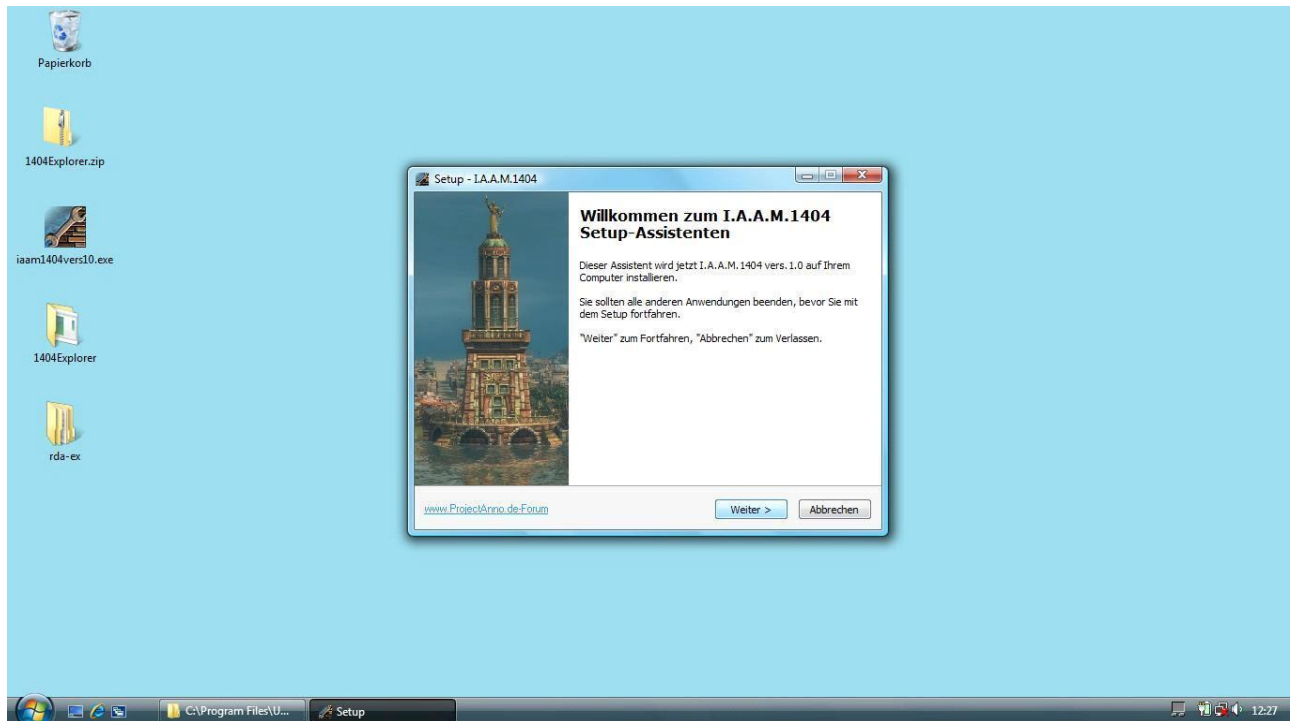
Papierkorb

1404Explorer.zip

iaam1404vers10.exe

1404Explorer

rda-ex

Setup - I.A.A.M.1404

Willkommen zum I.A.A.M.1404 Setup-Assistenten

Dieser Assistent wird jetzt I.A.A.M.1404 vers. 1.0 auf Ihrem Computer installieren.

Sie sollten alle anderen Anwendungen beenden, bevor Sie mit dem Setup fortfahren.

"Weiter" zum Fortfahren, "Abbrechen" zum Verlassen.

www.ProjectAnno.de-Forum

Weiter >

Abbrechen

C:\Program Files\U...

Setup

12:27